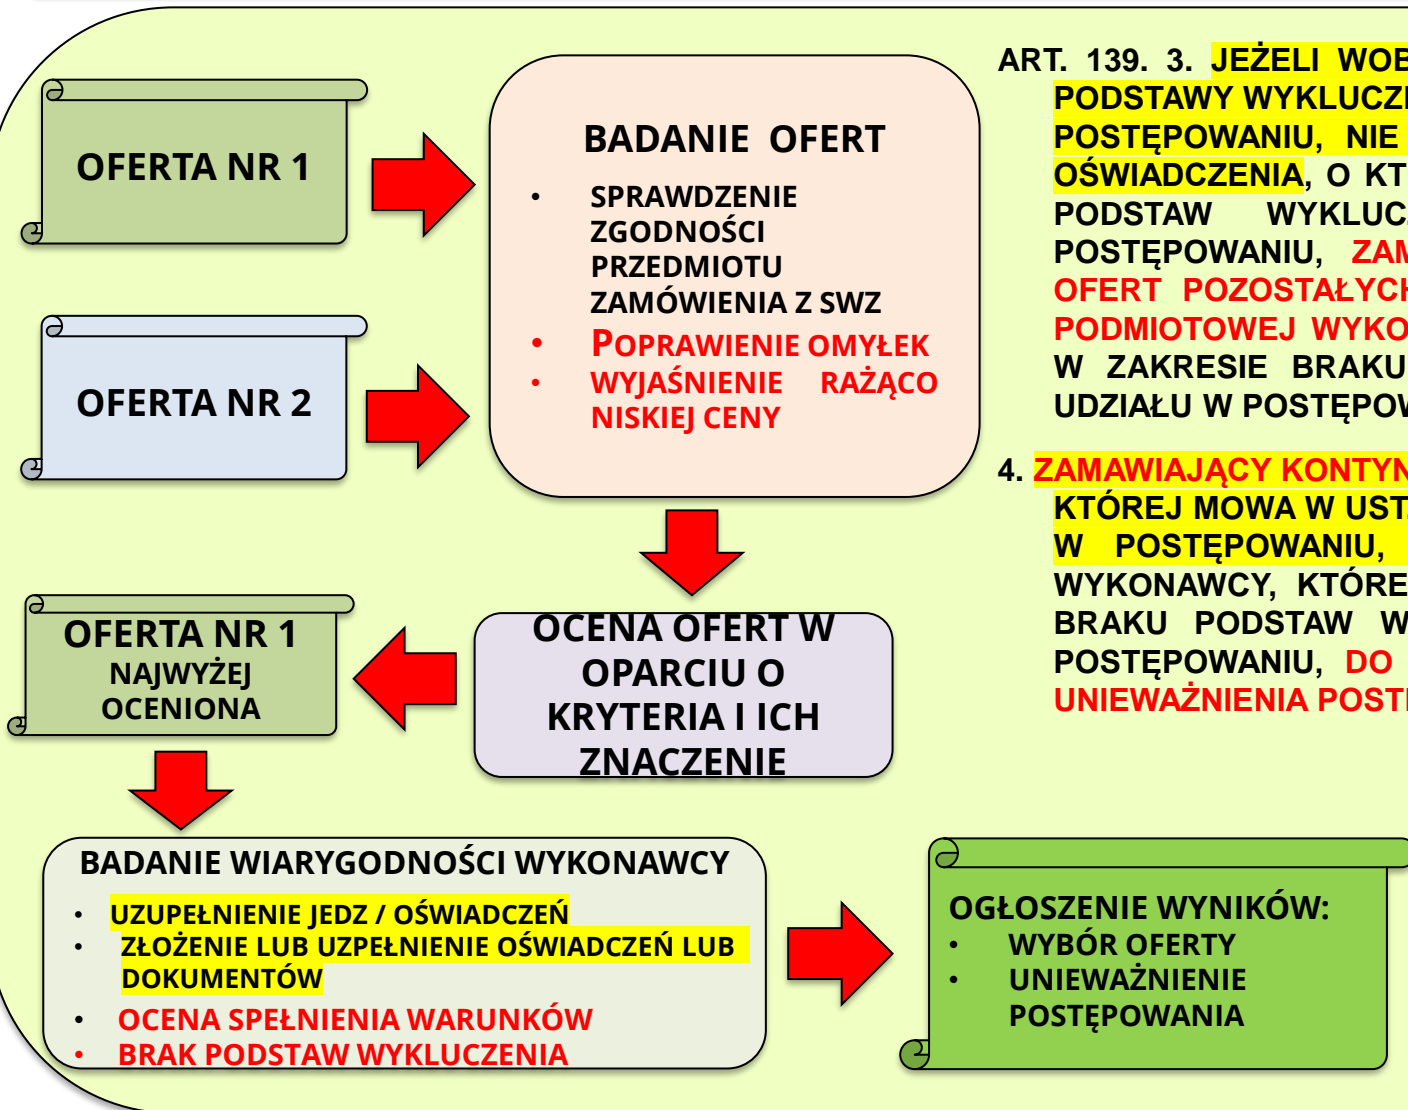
OFERTA NR 1

OFERTA NR 2

BADANIE OFERT

- SPRAWDZENIE ZGODNOŚCI PRZEDMIOTU ZAMÓWIENIA Z SWZ
- POPRAWIENIE OMYŁEK
- WYJAŚNIENIE RAŻĄCO NISKIEJ CENY

ART. 139. 3. JEŻELI WOB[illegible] PODSTAWY WYKLUCZ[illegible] POSTĘPOWANIU, NIE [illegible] OŚWIADCZENIA, O KT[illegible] PODSTAW WYKLUC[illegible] POSTĘPOWANIU, ZAM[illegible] OFERT POZOSTAŁYCH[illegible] PODMIOTOWEJ WYKO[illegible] W ZAKRESIE BRAKU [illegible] UDZIAŁU W POSTĘPOW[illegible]

4. ZAMAWIAJĄCY KONTYN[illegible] KTÓREJ MOWA W UST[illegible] W POSTĘPOWANIU, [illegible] WYKONAWCY, KTÓRE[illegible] BRAKU PODSTAW W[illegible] POSTĘPOWANIU, DO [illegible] UNIEWAŻNIENIA POST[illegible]

OFERTA NR 1 NAJWYŻEJ OCENIONA

OCENA OFERT W OPARCIU O KRYTERIA I ICH ZNACZENIE

BADANIE WIARYGODNOŚCI WYKONAWCY

- UZUPEŁNIENIE JEDZ / OŚWIADCZEŃ
- ZŁOŻENIE LUB UZPEŁNIENIE OŚWIADCZEŃ LUB DOKUMENTÓW
- OCENA SPEŁNIENIA WARUNKÓW
- BRAK PODSTAW WYKLUCZENIA

OGŁOSZENIE WYNIKÓW:
- WYBÓR OFERTY
- UNIEWAŻNIENIE POSTĘPOWANIA